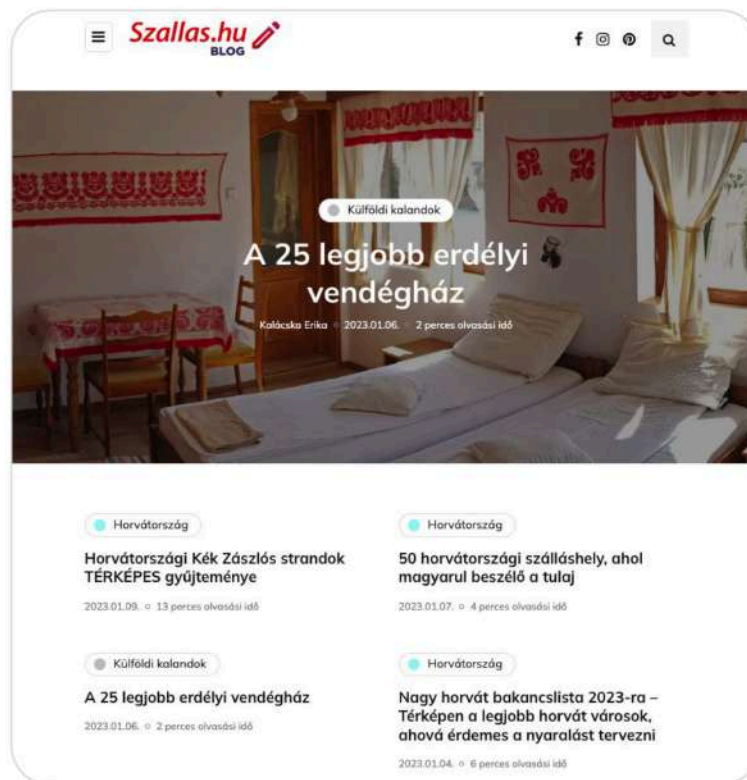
Szallas.hu BLOG

Külföldi kalandok

A 25 legjobb erdélyi vendégház

Kalácska Erika ○ 2023.01.06. ○ 2 perces olvasási idő

Horvátország

Horvátországi Kék Zászlós strandok TÉRKÉPES gyűjteménye

2023.01.09. ○ 13 perces olvasási idő

Horvátország

50 horvátországi szálláshely, ahol magyarul beszélő a tulaj

2023.01.07. ○ 4 perces olvasási idő

Külföldi kalandok

A 25 legjobb erdélyi vendégház

2023.01.06. ○ 2 perces olvasási idő

Horvátország

Nagy horvát bakancslista 2023-ra – Térképen a legjobb horvát városok, ahová érdemes a nyaralást tervezni

2023.01.04. ○ 6 perces olvasási idő